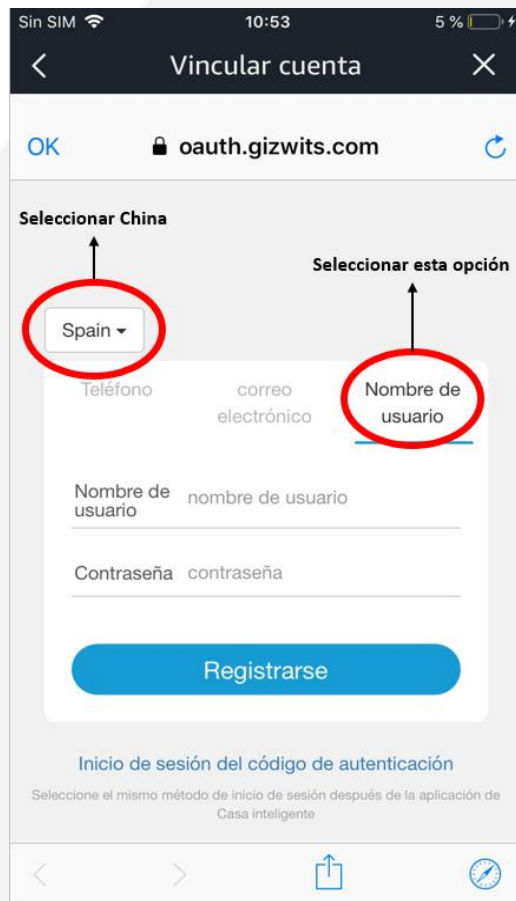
Sin SIM 10:53 5 %

Vincular cuenta

OK oauth.gizwits.com

Seleccionar China

Seleccionar esta opción

Spain

Teléfono

correo electrónico

Nombre de usuario

Nombre de usuario nombre de usuario

Contraseña contraseña

Registrarse

Inicio de sesión del código de autenticación

Seleccione el mismo método de inicio de sesión después de la aplicación de Casa inteligente